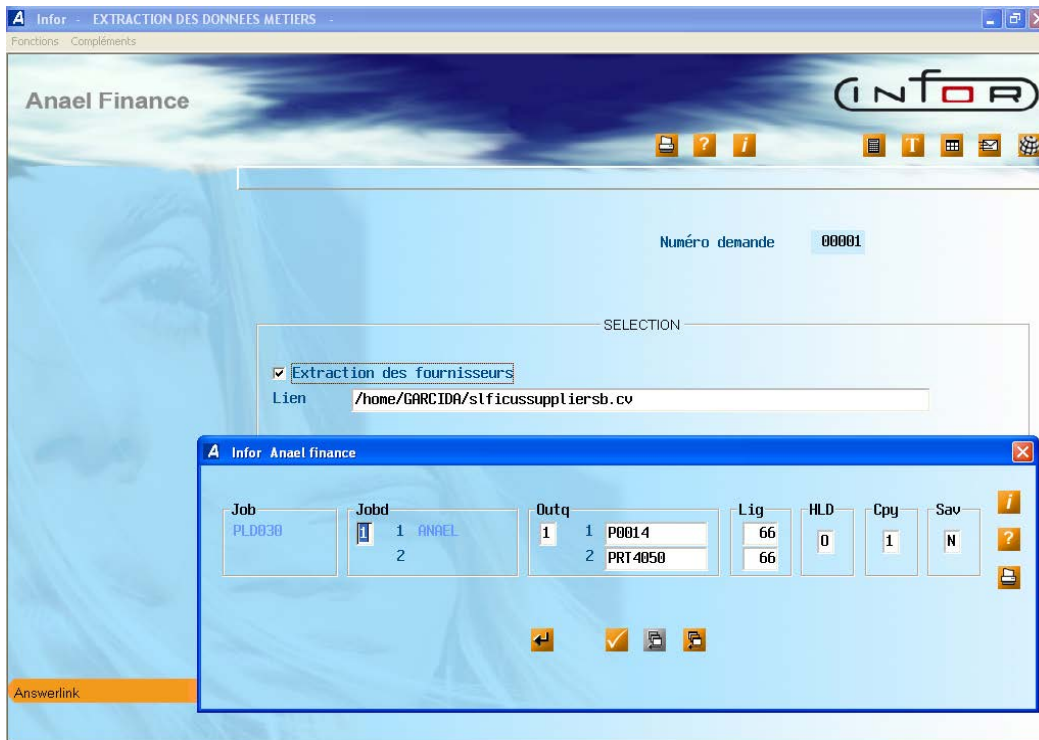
Infor - EXTRACTION DES DONNEES METIERS -

Fonctions Compléments

Anael Finance

infor

Numéro demande 00001

SELECTION

Extraction des fournisseurs

Lien /home/GARCIDA/slficussuppliersb.cv

Infor Anael finance

| Job | Jobd | Outq | Lig | HLD | Cpy | Sav |
|---|---|---|---|---|---|---|
| PLD030 | 1 1 ANAEL | 1 1 P0014 | 66 | 0 | 1 | N |
| | 2 | 2 PRT4050 | 66 | | | |

Answerlink